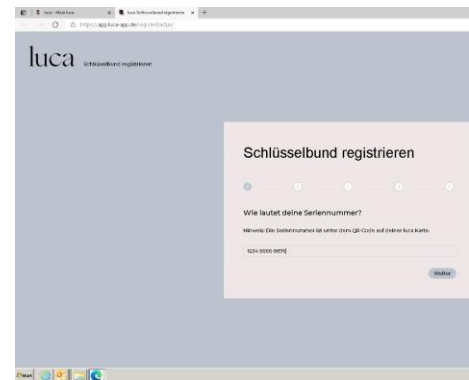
luca - Web luca | luca Schlüsselbund registrieren

https://app.luca-app.de/registerBadge/

luca Schlüsselbund registrieren

Schlüsselbund registrieren

Wie lautet deine Seriennummer?

Hinweis: Die Seriennummer ist unter dem QR-Code auf deiner luca Karte.

1234-5666-8878

Weiter

Start